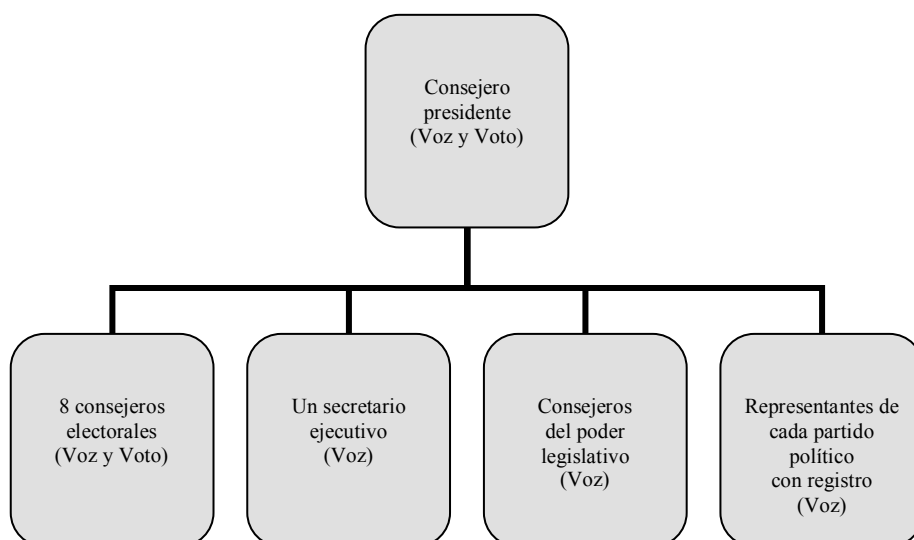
Consejero presidente (Voz y Voto)

8 consejeros electorales (Voz y Voto)

Un secretario ejecutivo (Voz)

Consejeros del poder legislativo (Voz)

Representantes de cada partido político con registro (Voz)